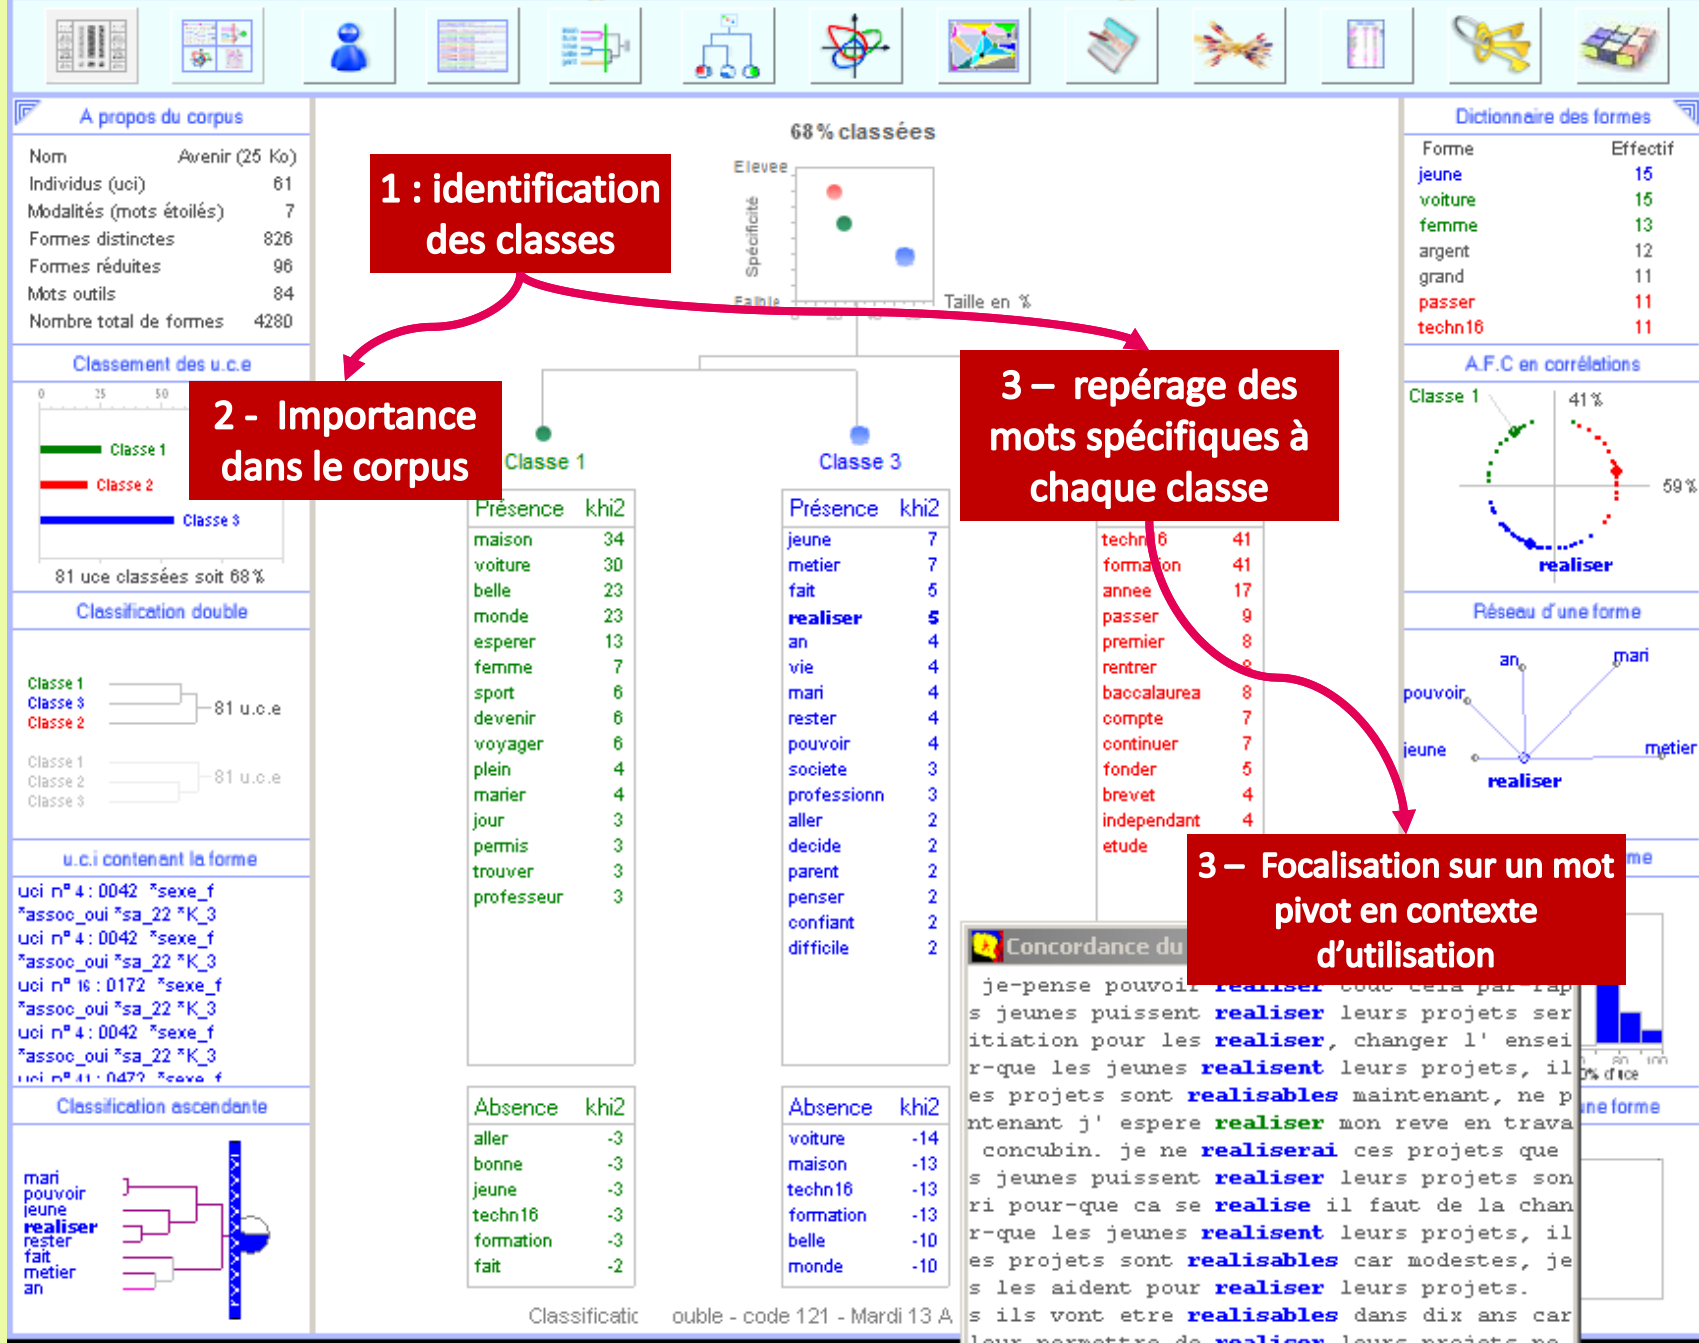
A propos du corpus

| Nom | Avenir (25 Ko) |
|---|---|
| Individus (uci) | 61 |
| Modalités (mots étoilés) | 7 |
| Formes distinctes | 826 |
| Formes réduites | 96 |
| Mots outils | 84 |
| Nombre total de formes | 4280 |

Classement des u.c.e

0 25 50

Classe 1
Classe 2
Classe 3

81 uce classées soit 68 %

Classification double

Classe 1
Classe 3
Classe 2
81 u.c.e

Classe 1
Classe 2
Classe 3
81 u.c.e

u.c.i contenant la forme

uci n° 4 : 0042 *sexe_f *assoc_oui *sa_22 *K_3
uci n° 4 : 0042 *sexe_f *assoc_oui *sa_22 *K_3
uci n° 16 : 0172 *sexe_f *assoc_oui *sa_22 *K_3
uci n° 4 : 0042 *sexe_f *assoc_oui *sa_22 *K_3
uci n° 41 : 0472 *sexe_f

Classification ascendante

mari
pouvoir
jeune
realiser
rester
fait
metier
an

1 : identification des classes

2 - Importance dans le corpus

3 – repérage des mots spécifiques à chaque classe

3 – Focalisation sur un mot pivot en contexte d'utilisation

68 % classées

Elevee
Spécificité
Faible
Taille en %

Classe 1

| Présence | khi2 |
|---|---|
| maison | 34 |
| voiture | 30 |
| belle | 23 |
| monde | 23 |
| esperer | 13 |
| femme | 7 |
| sport | 6 |
| devenir | 6 |
| voyager | 6 |
| plein | 4 |
| marier | 4 |
| jour | 3 |
| permis | 3 |
| trouver | 3 |
| professeur | 3 |

| Absence | khi2 |
|---|---|
| aller | -3 |
| bonne | -3 |
| jeune | -3 |
| techn16 | -3 |
| formation | -3 |
| fait | -2 |

Classe 3

| Présence | khi2 |
|---|---|
| jeune | 7 |
| metier | 7 |
| fait | 5 |
| realiser | 5 |
| an | 4 |
| vie | 4 |
| mari | 4 |
| rester | 4 |
| pouvoir | 4 |
| societe | 3 |
| professionn | 3 |
| aller | 2 |
| decide | 2 |
| parent | 2 |
| penser | 2 |
| confiant | 2 |
| difficile | 2 |

| Absence | khi2 |
|---|---|
| voiture | -14 |
| maison | -13 |
| techn16 | -13 |
| formation | -13 |
| belle | -10 |
| monde | -10 |

| | |
|---|---|
| techn16 | 41 |
| formation | 41 |
| annee | 17 |
| passer | 9 |
| premier | 8 |
| rentrer | 8 |
| baccalaurea | 8 |
| compte | 7 |
| continuer | 7 |
| fonder | 5 |
| brevet | 4 |
| independant | 4 |
| etude | |

Concordance du

je-pense pouvoir realiser tout cela par rap
s jeunes puissent realiser leurs projets ser
itiation pour les realiser, changer l' ensei
r-que les jeunes realisent leurs projets, il
es projets sont realisables maintenant, ne p
ntenant j' espere realiser mon reve en trava
concubin. je ne realiserai ces projets que
s jeunes puissent realiser leurs projets son
ri pour-que ca se realise il faut de la chan
r-que les jeunes realisent leurs projets, il
es projets sont realisables car modestes, je
s les aident pour realiser leurs projets.
s ils vont etre realisables dans dix ans car
leur permettre de realiser leurs projets ne

Classificatio ouble - code 121 - Mardi 13 A

Dictionnaire des formes

| Forme | Effectif |
|---|---|
| jeune | 15 |
| voiture | 15 |
| femme | 13 |
| argent | 12 |
| grand | 11 |
| passer | 11 |
| techn16 | 11 |

A.F.C en corrélations

Classe 1
41 %
59 %
realiser

Réseau d'une forme

an
mari
pouvoir
jeune
metier
realiser

me

% d'uce

ne forme